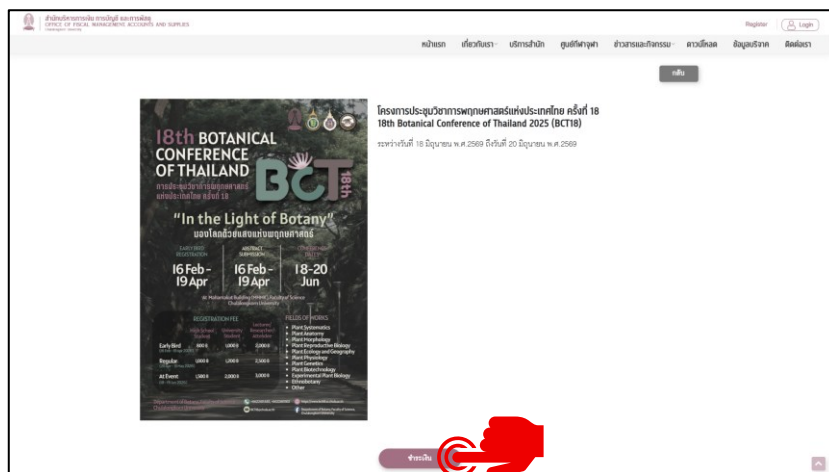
สำนักบริหารการเงิน การบัญชี และการพัสดุ
OFFICE OF FISCAL MANAGEMENT ACCOUNTS AND SUPPLIES

Register Login

หน้าแรก เกี่ยวกับเรา บริการสำนัก ศูนย์ทีพาจุฬา ข่าวสารและกิจกรรม ดาวน์โหลด ข้อมูลบริจาค ติดต่อเรา

กลับ

18th BOTANICAL CONFERENCE OF THAILAND
การประชุมวิชาการพฤกษศาสตร์แห่งประเทศไทย ครั้งที่ 18
BCT 18th
"In the Light of Botany"
มองโลกด้วยแสงแห่งพฤกษศาสตร์
EARLY BIRD REGISTRATION 16 Feb - 19 Apr
ABSTRACT SUBMISSION 16 Feb - 19 Apr
CONFERENCE DATE 18-20 Jun
REGISTRATION FEE
FIELDS OF WORKS
Plant Systematics
Plant Anatomy
Plant Morphology
Plant Reproductive Biology
Plant Ecology and Geography
Plant Physiology
Plant Genetics
Plant Biotechnology
Experimental Plant Biology
Ethnobotany
Other
Early Bird
Regular
At Event

โครงการประชุมวิชาการพฤกษศาสตร์แห่งประเทศไทย ครั้งที่ 18
18th Botanical Conference of Thailand 2025 (BCT18)

ระหว่างวันที่ 18 มิถุนายน พ.ศ.2569 ถึงวันที่ 20 มิถุนายน พ.ศ.2569

ชำระเงิน